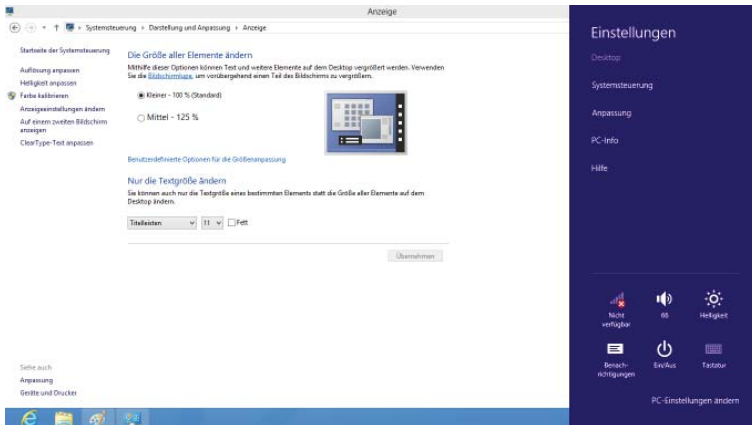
Anzeige

Systemsteuerung › Darstellung und Anpassung › Anzeige

Startseite der Systemsteuerung

Auflösung anpassen

Helligkeit anpassen

Farbe kalibrieren

Anzeigeeinstellungen ändern

Auf einem zweiten Bildschirm anzeigen

ClearType-Text anpassen

Die Größe aller Elemente ändern

Mithilfe dieser Optionen können Text und weitere Elemente auf dem Desktop vergrößert werden. Verwenden Sie die Bildschirmlupe, um vorübergehend einen Teil des Bildschirms zu vergrößern.

Kleiner - 100 % (Standard)

Mittel - 125 %

Benutzerdefinierte Optionen für die Größenanpassung

Nur die Textgröße ändern

Sie können auch nur die Textgröße eines bestimmten Elements statt die Größe aller Elemente auf dem Desktop ändern.

Titelleisten | 11 | Fett

Übernehmen

Siehe auch

Anpassung

Geräte und Drucker

Einstellungen

Desktop

Systemsteuerung

Anpassung

PC-Info

Hilfe

Nicht verfügbar

66

Helligkeit

Benachrichtigungen

Ein/Aus

Tastatur

PC-Einstellungen ändern